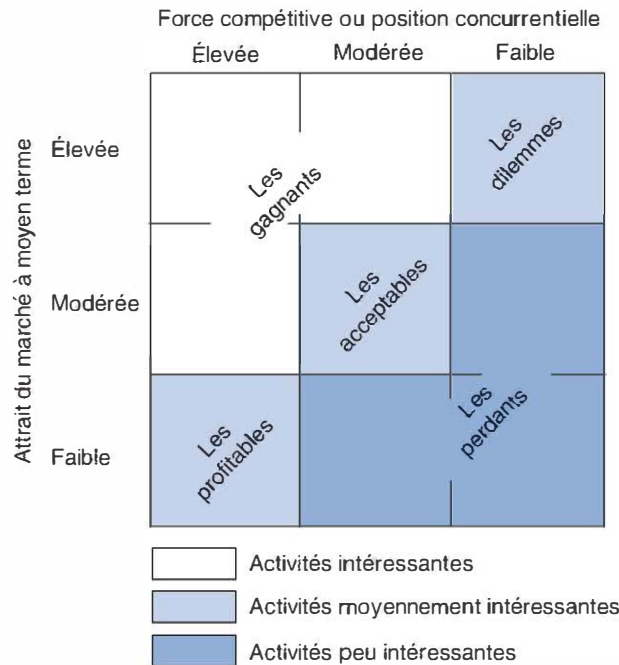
Force compétitive ou position concurrentielle

Élevée | Modérée | Faible

Attrait du marché à moyen terme

Élevée

Modérée

Faible

Les gagnants

Les dilemmes

Les acceptables

Les perdants

Les profitables

Activités intéressantes

Activités moyennement intéressantes

Activités peu intéressantes